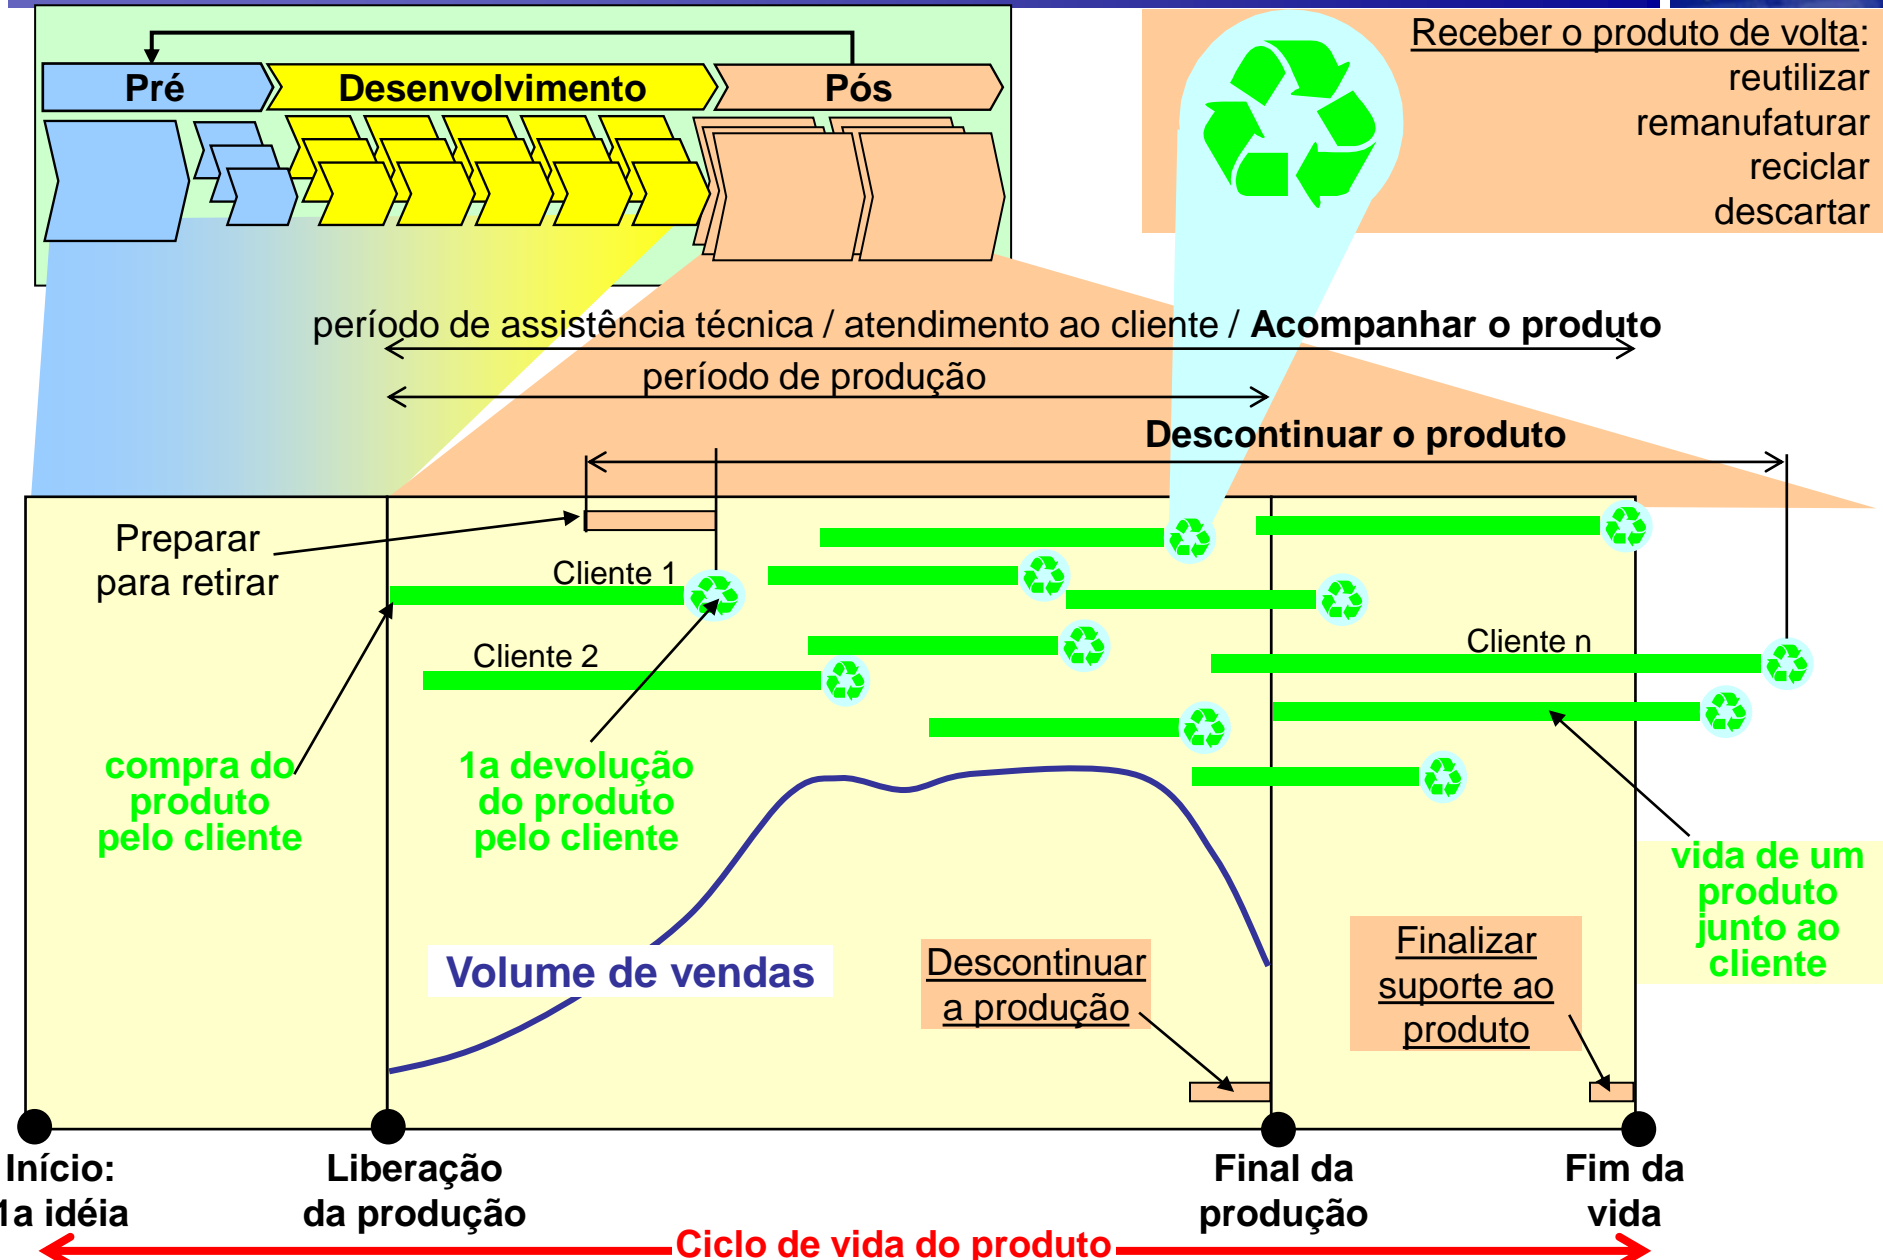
Pré
Desenvolvimento
Pós

Receber o produto de volta:
reutilizar
remanufaturar
reciclar
descartar

período de assistência técnica / atendimento ao cliente / Acompanhar o produto

período de produção

Descontinuar o produto

Preparar para retirar

Cliente 1

Cliente 2

Cliente n

compra do produto pelo cliente

1a devolução do produto pelo cliente

vida de um produto junto ao cliente

Volume de vendas

Descontinuar a produção

Finalizar suporte ao produto

Início: 1a idéia

Liberação da produção

Final da produção

Fim da vida

Ciclo de vida do produto